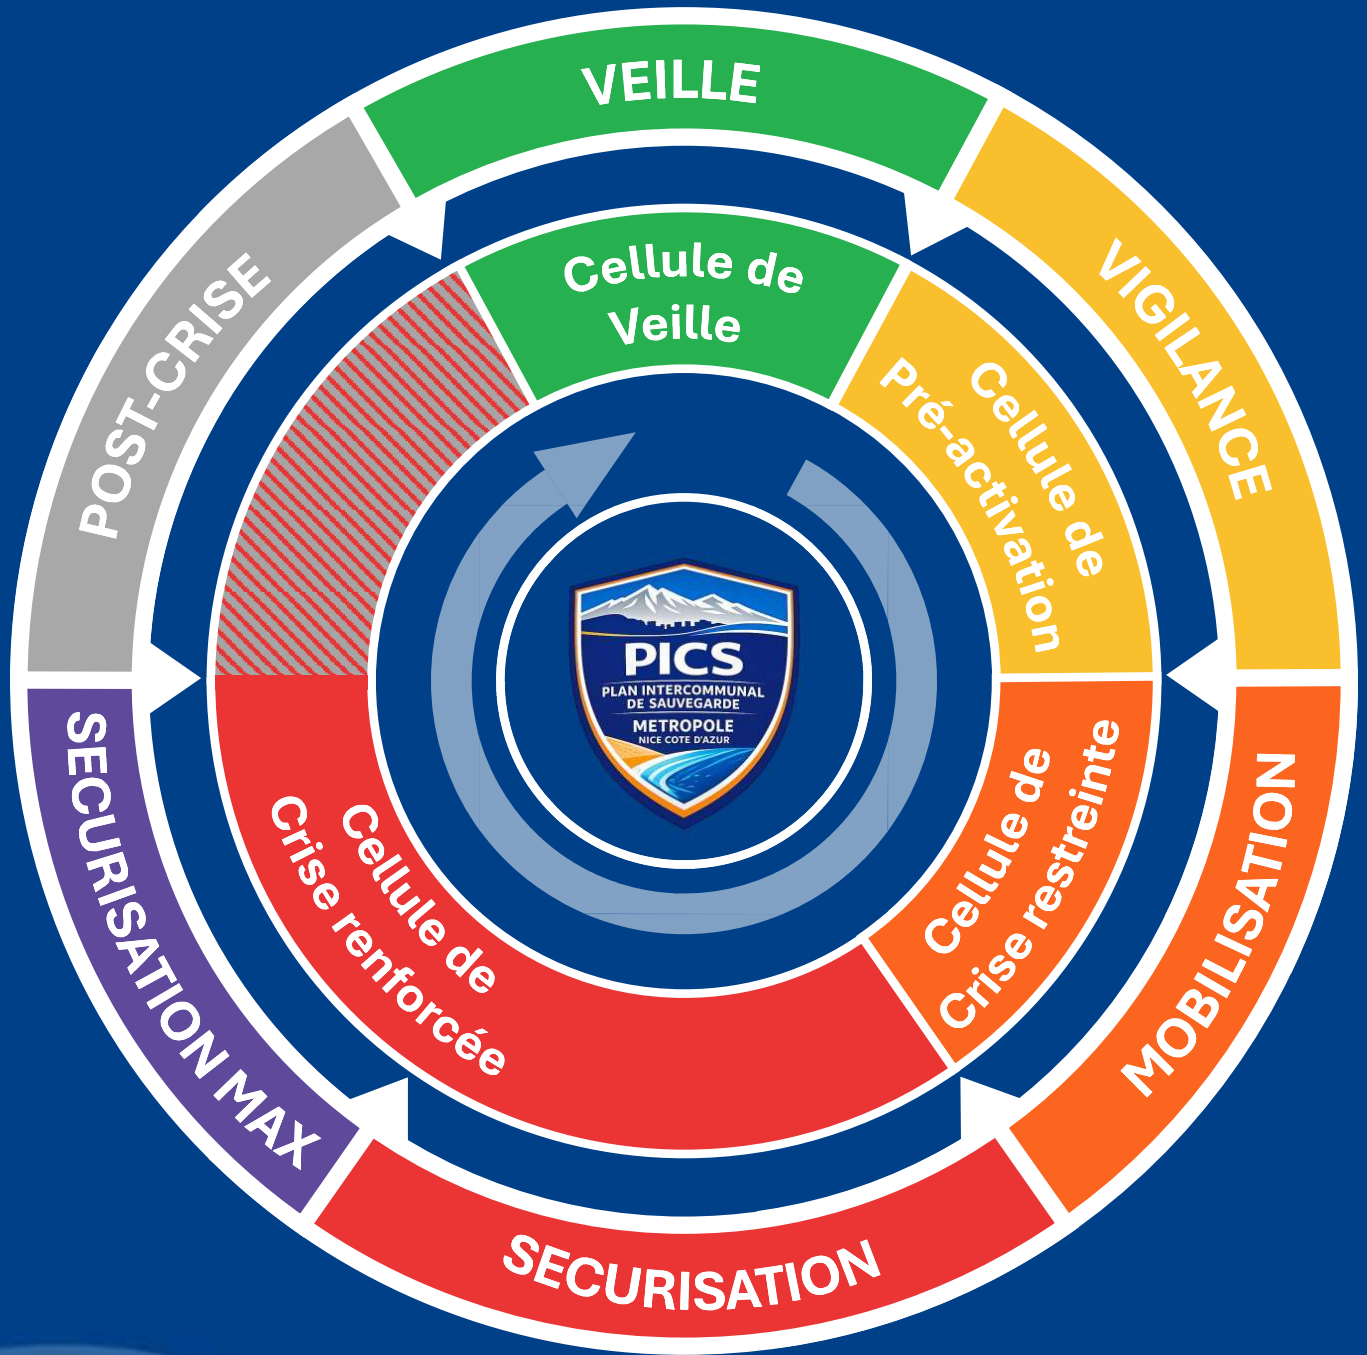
VEILLE

VIGILANCE

MOBILISATION

SECURISATION

SECURISATION MAX

POST-CRISE

Cellule de Veille

Cellule de Pré-activation

Cellule de Crise restreinte

Cellule de Crise renforcée

PICS
PLAN INTERCOMMUNAL DE SAUVEGARDE
METROPOLE
NICE COTE D'AZUR